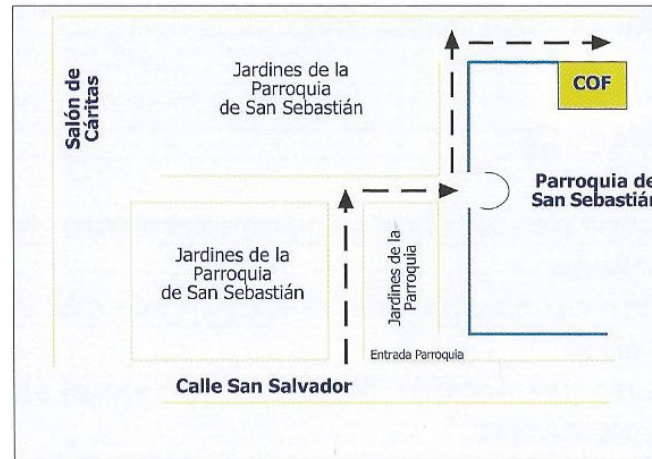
Salón de Cáritas

Jardines de la Parroquia de San Sebastián

COF

Parroquia de San Sebastián

Jardines de la Parroquia de San Sebastián

Jardines de la Parroquia

Entrada Parroquia

Calle San Salvador